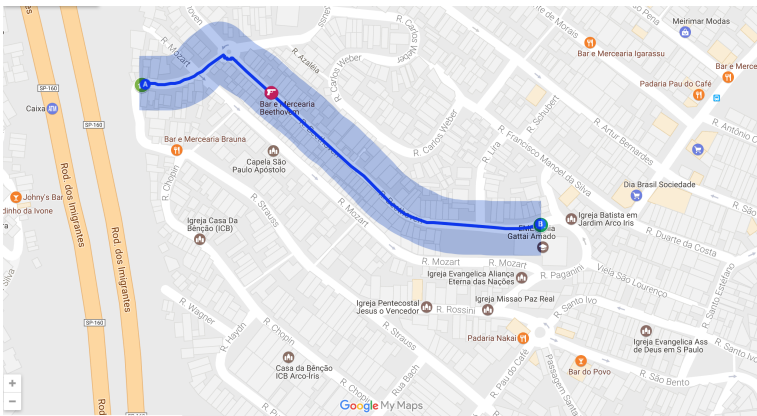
hoven
R. Mozart
R. Azaléia
R. Carlos Weber
R. Vieira
R. Mozart
Meirimar Modas
Bar e Mercearia Igarassu
Bar e Me
Padaria Pau do Café
SP-160
Caixa
SP-160
A
F
Bar e Mercearia Beethoven
Bar e Mercearia Brauna
Capela São Paulo Apóstolo
R. Carlos Weber
R. Lira
R. Francisco Manoel da Silva
R. Schubert
R. Artur Bernardes
R. Antônio C
Dia Brasil Sociedade
Johny's Bar
dinho do Ivone
Rod. dos Imigrantes
Rod. dos Imigrantes
R. Chopin
Igreja Casa Da Benção (ICB)
R. Strauss
R. Mozart
B
EMEF Gattai Amado
Igreja Batista em Jardim Arco Iris
R. Duarte da Costa
R. São
Silva
R. Mozart
R. Paganini
Igreja Evangelica Aliança Eterna das Nações
Viela São Lourenço
Igreja Missao Paz Real
R. Santo Ivo
Igreja Pentecostal Jesus o Vencedor
R. Rossini
R. Wagner
R. Haydn
R. Chopin
R. Strauss
Padaria Nakai
Igreja Evangelica Ass de Deus em S Paulo
R. Santo Iv
SP-160
Casa da Bênção ICB Arco-Íris
Rua Bach
R. Pau do Café
Passagem Santa
Bar do Povo
R. São Bento
+
−
Google My Maps
Rod